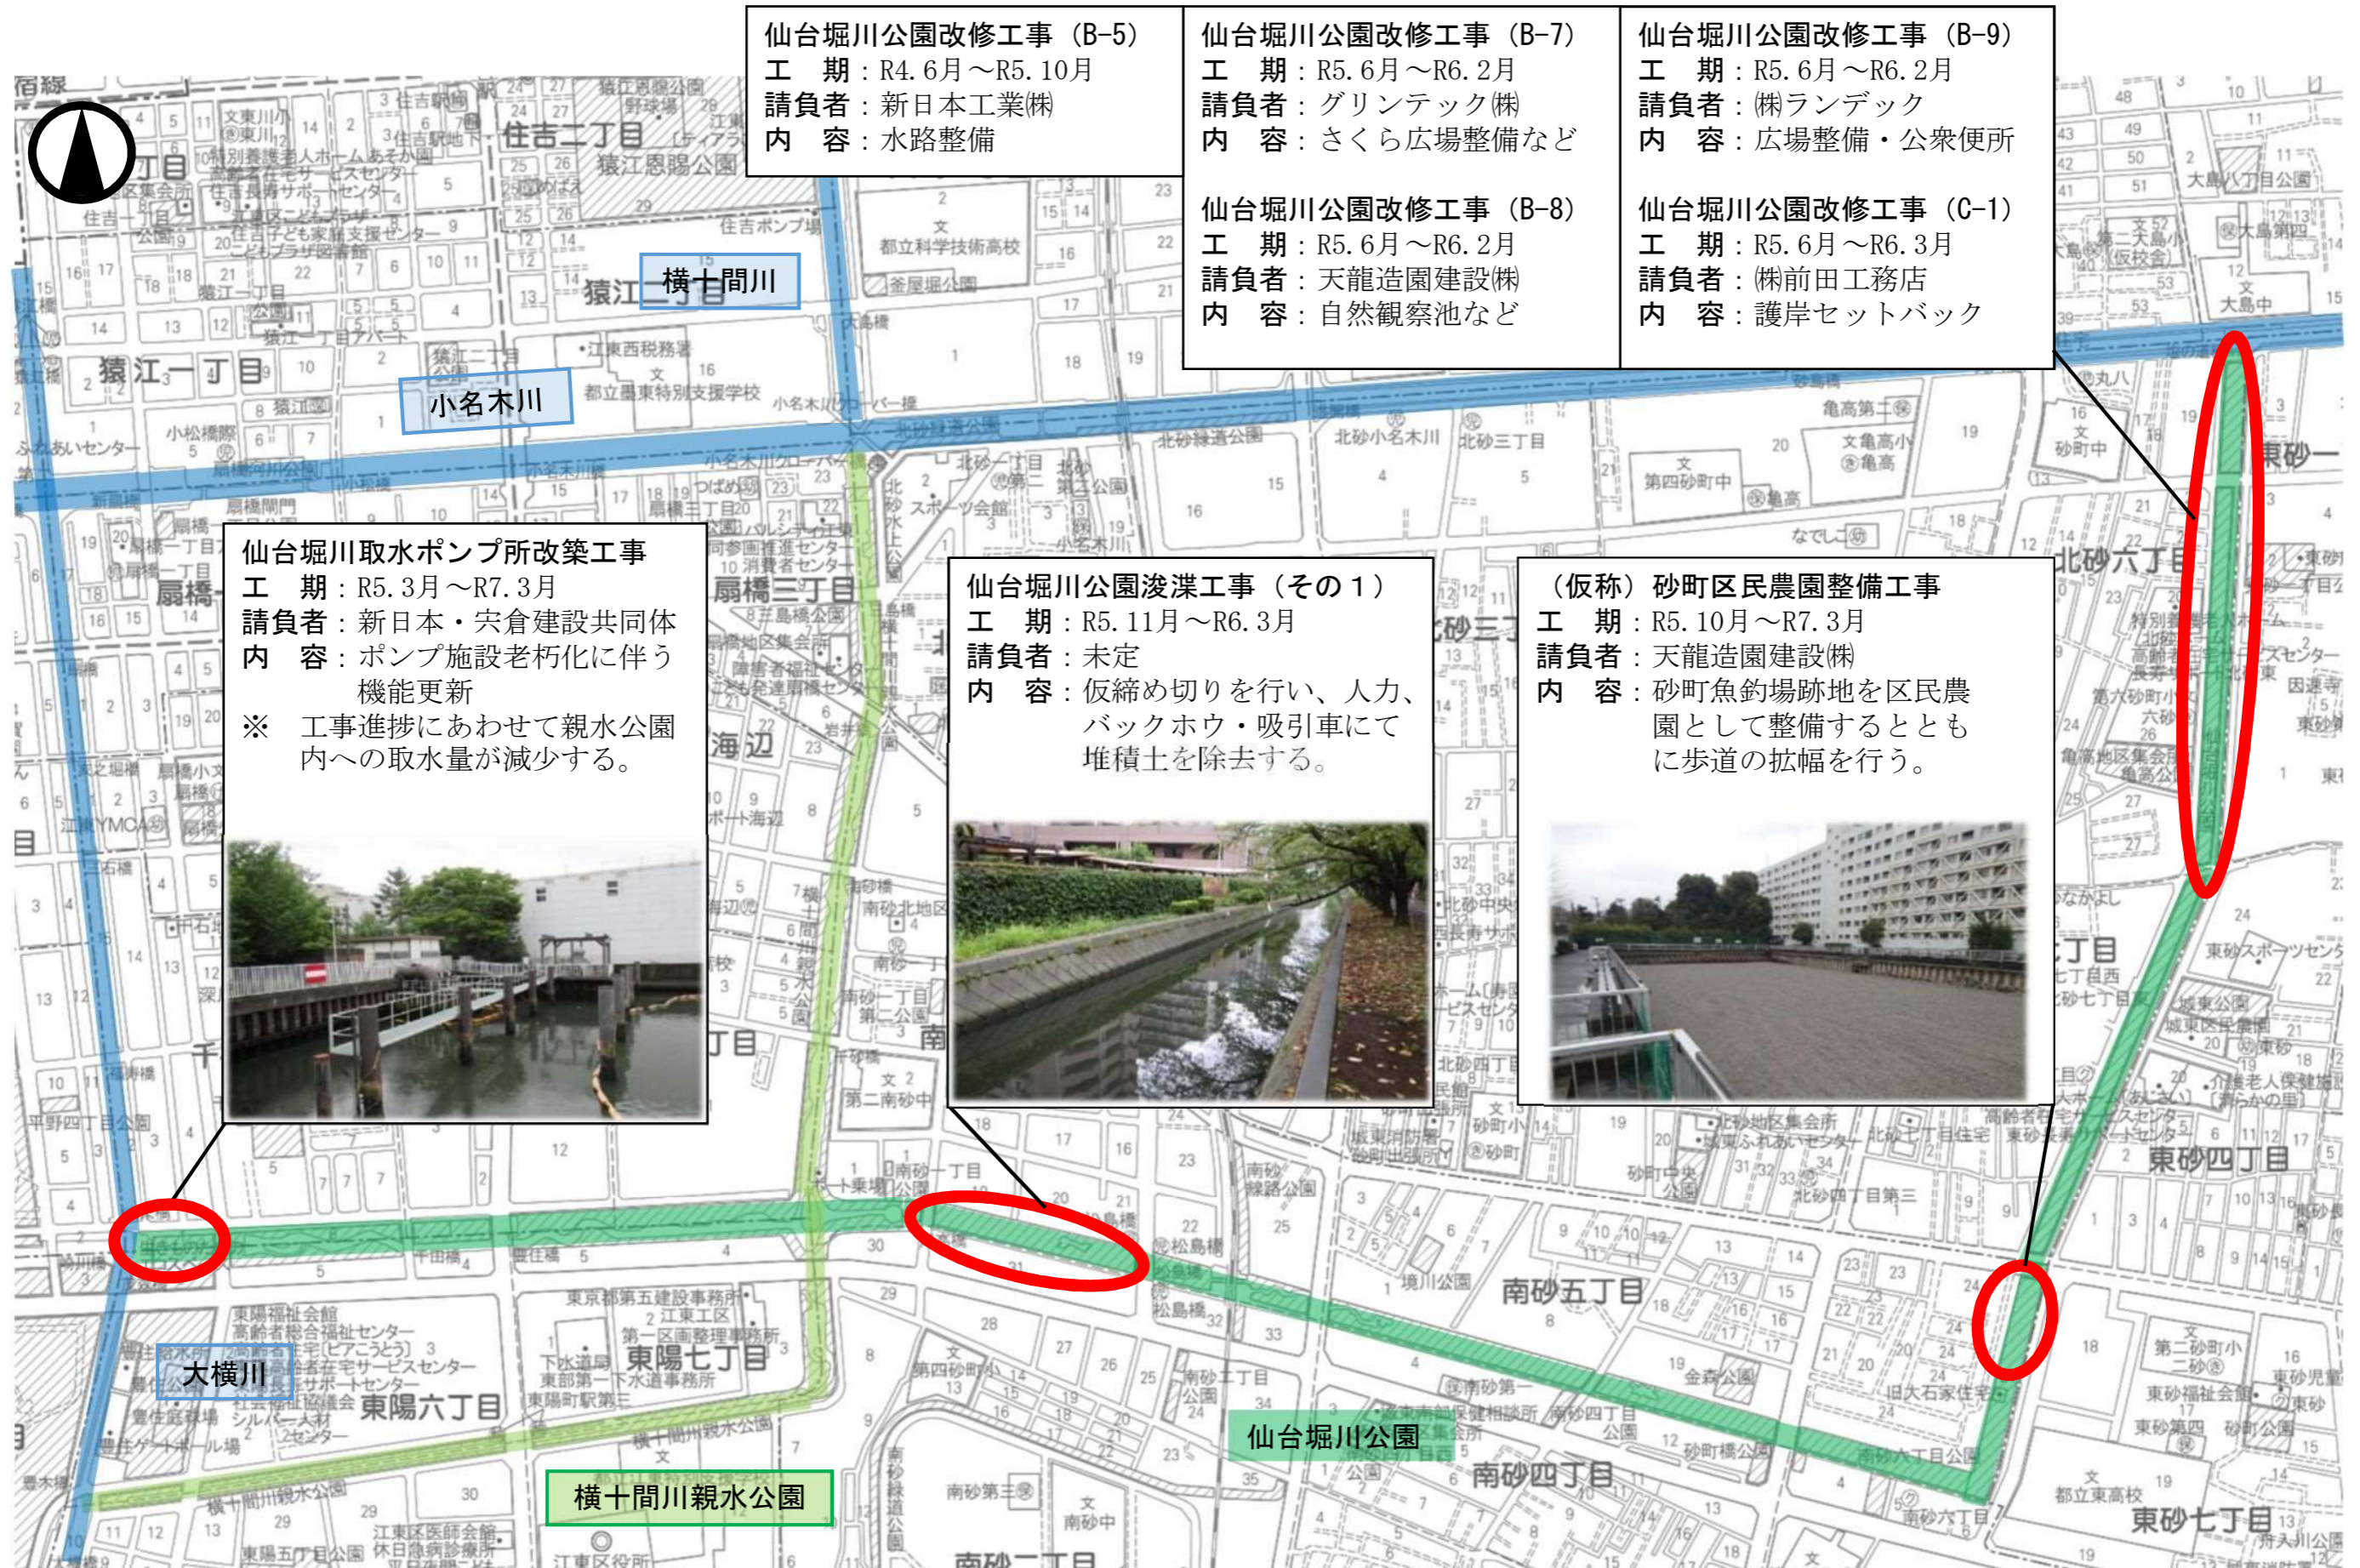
仙台堀川公園改修工事（B-5）
工　期：R4.6月～R5.10月
請負者：新日本工業㈱
内　容：水路整備

仙台堀川公園改修工事（B-7）
工　期：R5.6月～R6.2月
請負者：グリンテック㈱
内　容：さくら広場整備など

仙台堀川公園改修工事（B-8）
工　期：R5.6月～R6.2月
請負者：天龍造園建設㈱
内　容：自然観察池など

仙台堀川公園改修工事（B-9）
工　期：R5.6月～R6.2月
請負者：㈱ランデック
内　容：広場整備・公衆便所

仙台堀川公園改修工事（C-1）
工　期：R5.6月～R6.3月
請負者：㈱前田工務店
内　容：護岸セットバック

仙台堀川取水ポンプ所改築工事
工　期：R5.3月～R7.3月
請負者：新日本・宍倉建設共同体
内　容：ポンプ施設老朽化に伴う機能更新
※　工事進捗にあわせて親水公園内への取水量が減少する。

仙台堀川公園浚渫工事（その１）
工　期：R5.11月～R6.3月
請負者：未定
内　容：仮締め切りを行い、人力、バックホウ・吸引車にて堆積土を除去する。

（仮称）砂町区民農園整備工事
工　期：R5.10月～R7.3月
請負者：天龍造園建設㈱
内　容：砂町魚釣場跡地を区民農園として整備するとともに歩道の拡幅を行う。

横十間川
小名木川
大横川
仙台堀川公園
横十間川親水公園
住吉二丁目
猿江恩賜公園
猿江一丁目
猿江二丁目
扇橋三丁目
海辺
東陽七丁目
東陽六丁目
南砂五丁目
南砂四丁目
東砂四丁目
東砂七丁目
北砂六丁目
南砂二丁目